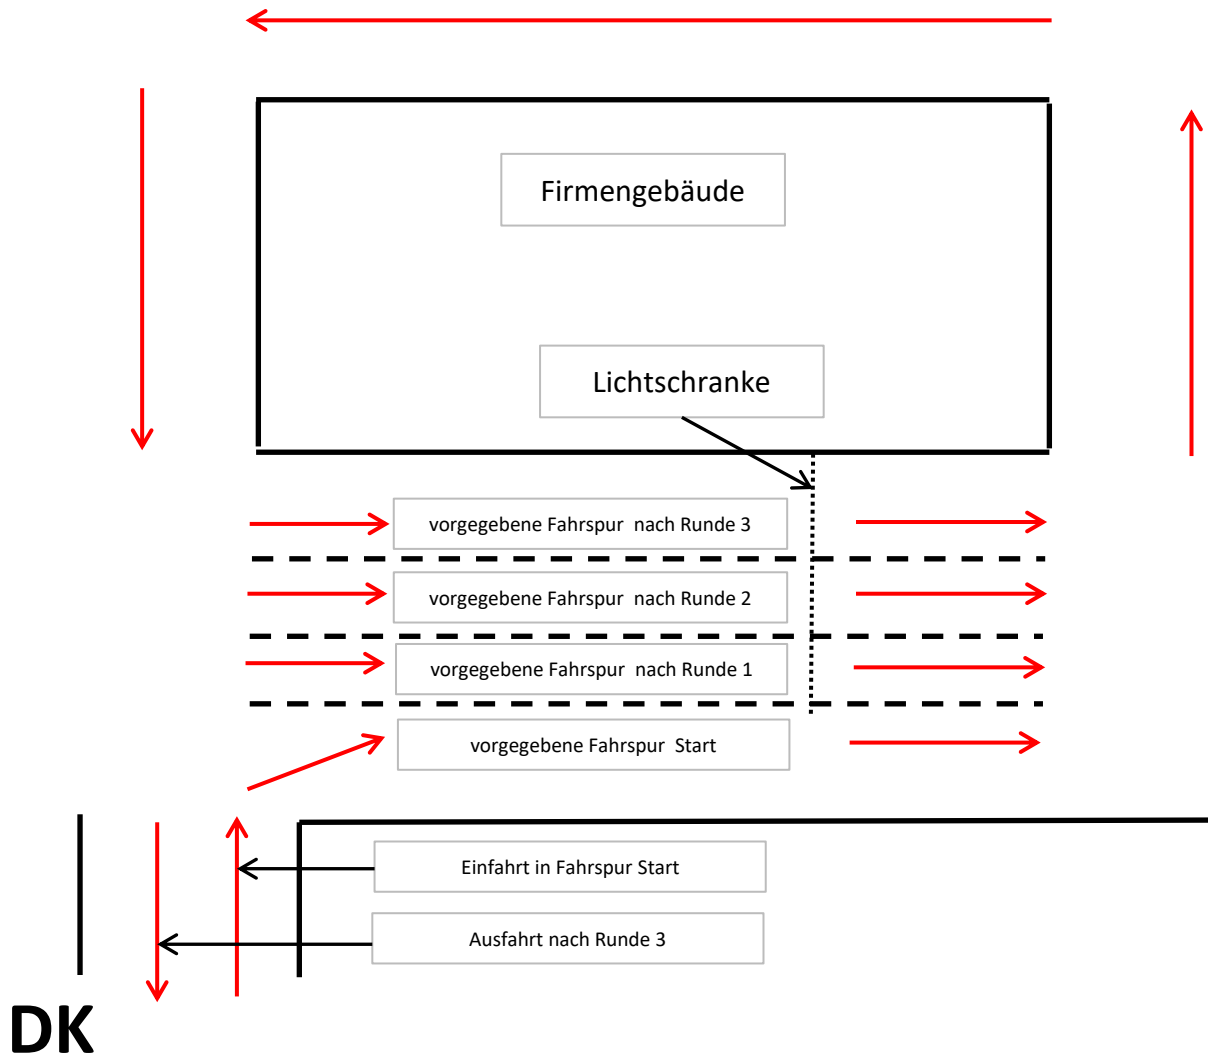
Firmengebäude

Lichtschranke

vorgegebene Fahrspur nach Runde 3

vorgegebene Fahrspur nach Runde 2

vorgegebene Fahrspur nach Runde 1

vorgegebene Fahrspur Start

Einfahrt in Fahrspur Start

Ausfahrt nach Runde 3

DK